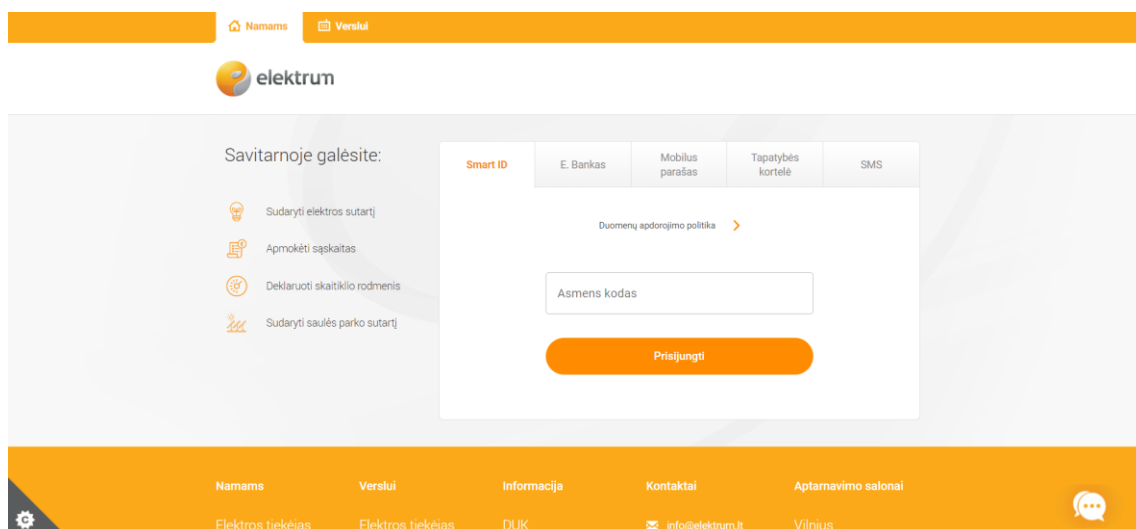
Namams Verslui

elektrum

Savitarnoje galėsite:

Sudaryti elektros sutartį

Apmokėti sąskaitas

Deklaruoti skaitiklio rodmenis

Sudaryti saulės parko sutartį

| Smart ID | E. Bankas | Mobilus parašas | Tapatybės kortelė | SMS |
|---|---|---|---|---|

Duomenų apdorojimo politika

Asmens kodas

Prisijungti

Namams
Elektros tiekėjas

Verslui
Elektros tiekėjas

Informacija
DUK

Kontaktai
info@elektrum.lt

Aptarnavimo salonai
Vilnius